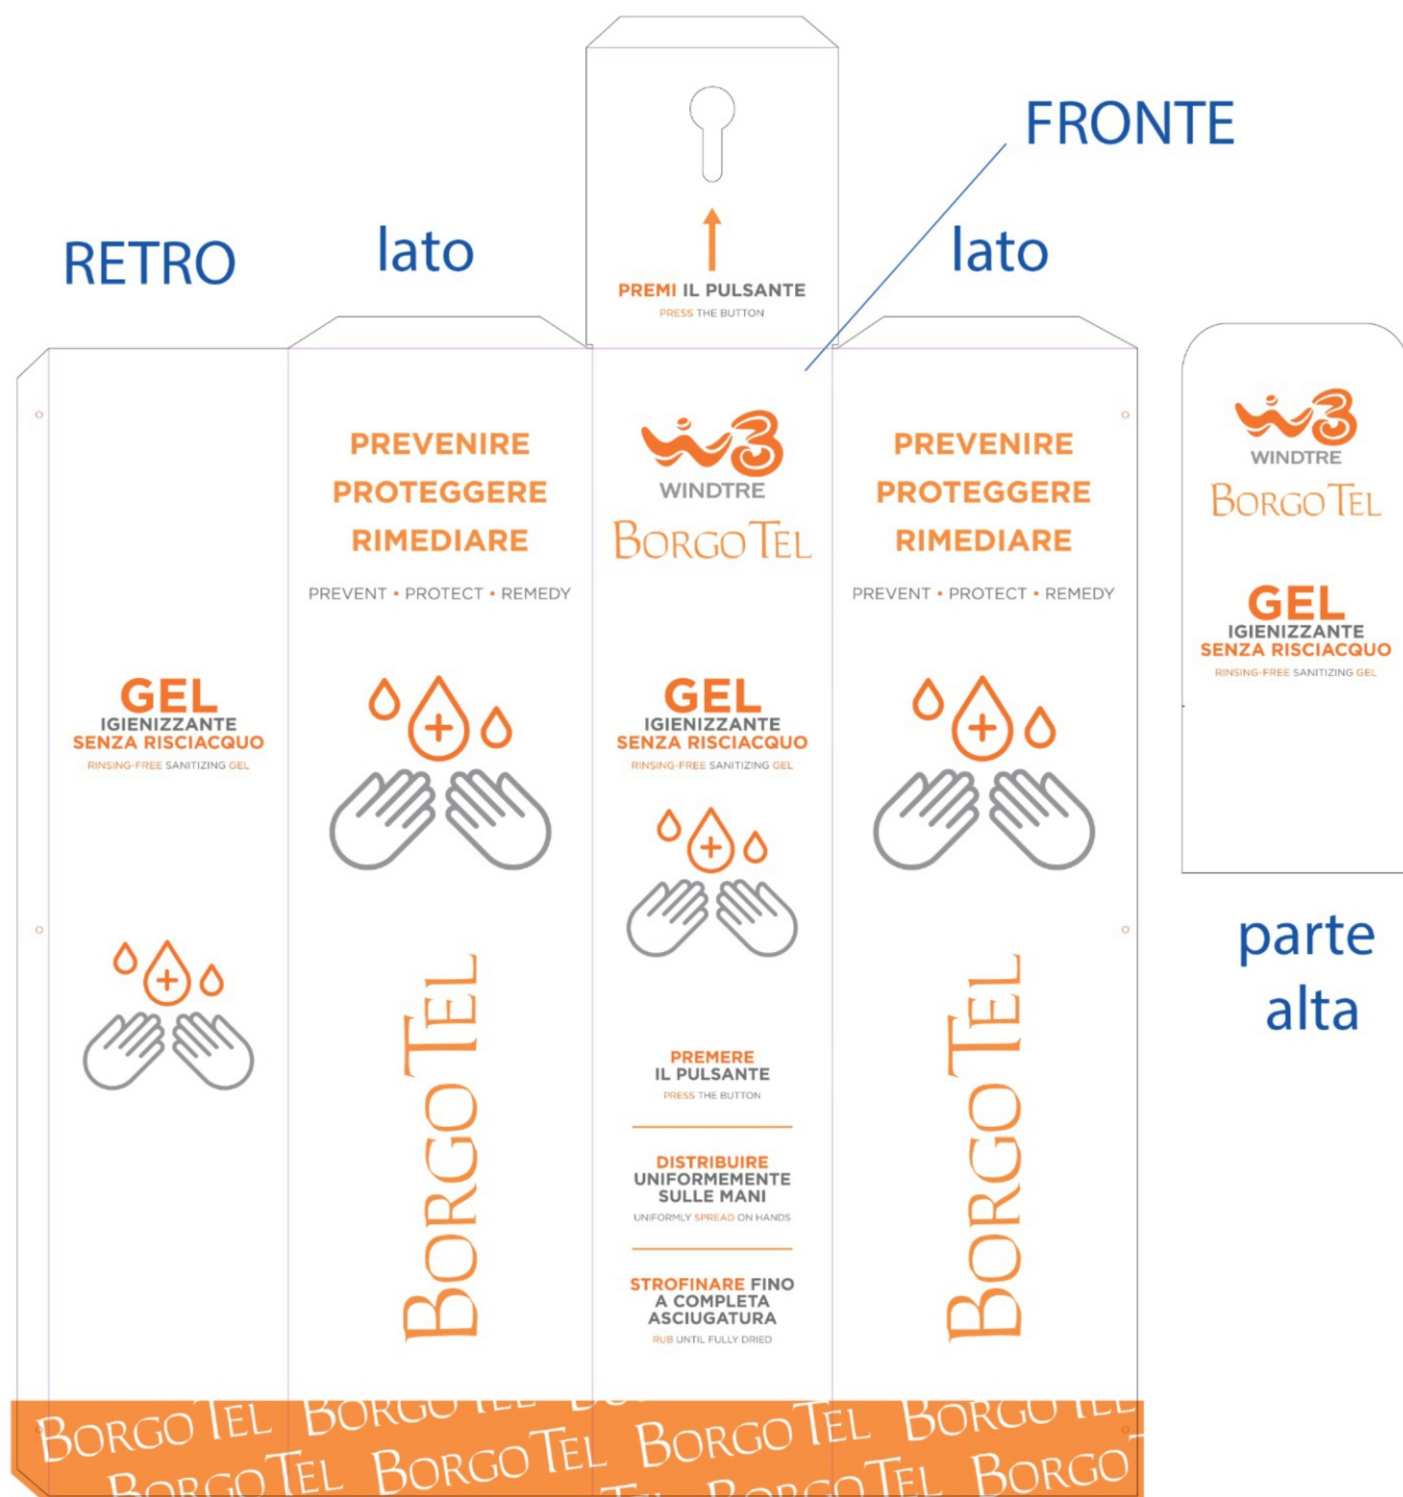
FRONTE

RETRO

lato

lato

PREMI IL PULSANTE
PRESS THE BUTTON

GEL
IGIENIZZANTE
SENZA RISCIACQUO
RINSING-FREE SANITIZING GEL

PREVENIRE
PROTEGGERE
RIMEDIARE

PREVENT • PROTECT • REMEDY

BorgoTel

WINDTRE
BorgoTel

GEL
IGIENIZZANTE
SENZA RISCIACQUO
RINSING-FREE SANITIZING GEL

PREMERE
IL PULSANTE
PRESS THE BUTTON

DISTRIBUIRE
UNIFORMEMENTE
SULLE MANI
UNIFORMLY SPREAD ON HANDS

STROFINARE FINO
A COMPLETA
ASCIUGATURA
RUB UNTIL FULLY DRIED

PREVENIRE
PROTEGGERE
RIMEDIARE

PREVENT • PROTECT • REMEDY

BorgoTel

WINDTRE
BorgoTel

GEL
IGIENIZZANTE
SENZA RISCIACQUO
RINSING-FREE SANITIZING GEL

parte
alta

BorgoTel BorgoTel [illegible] BorgoTel BorgoTel
BorgoTel BorgoTel BorgoTel Borgo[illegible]